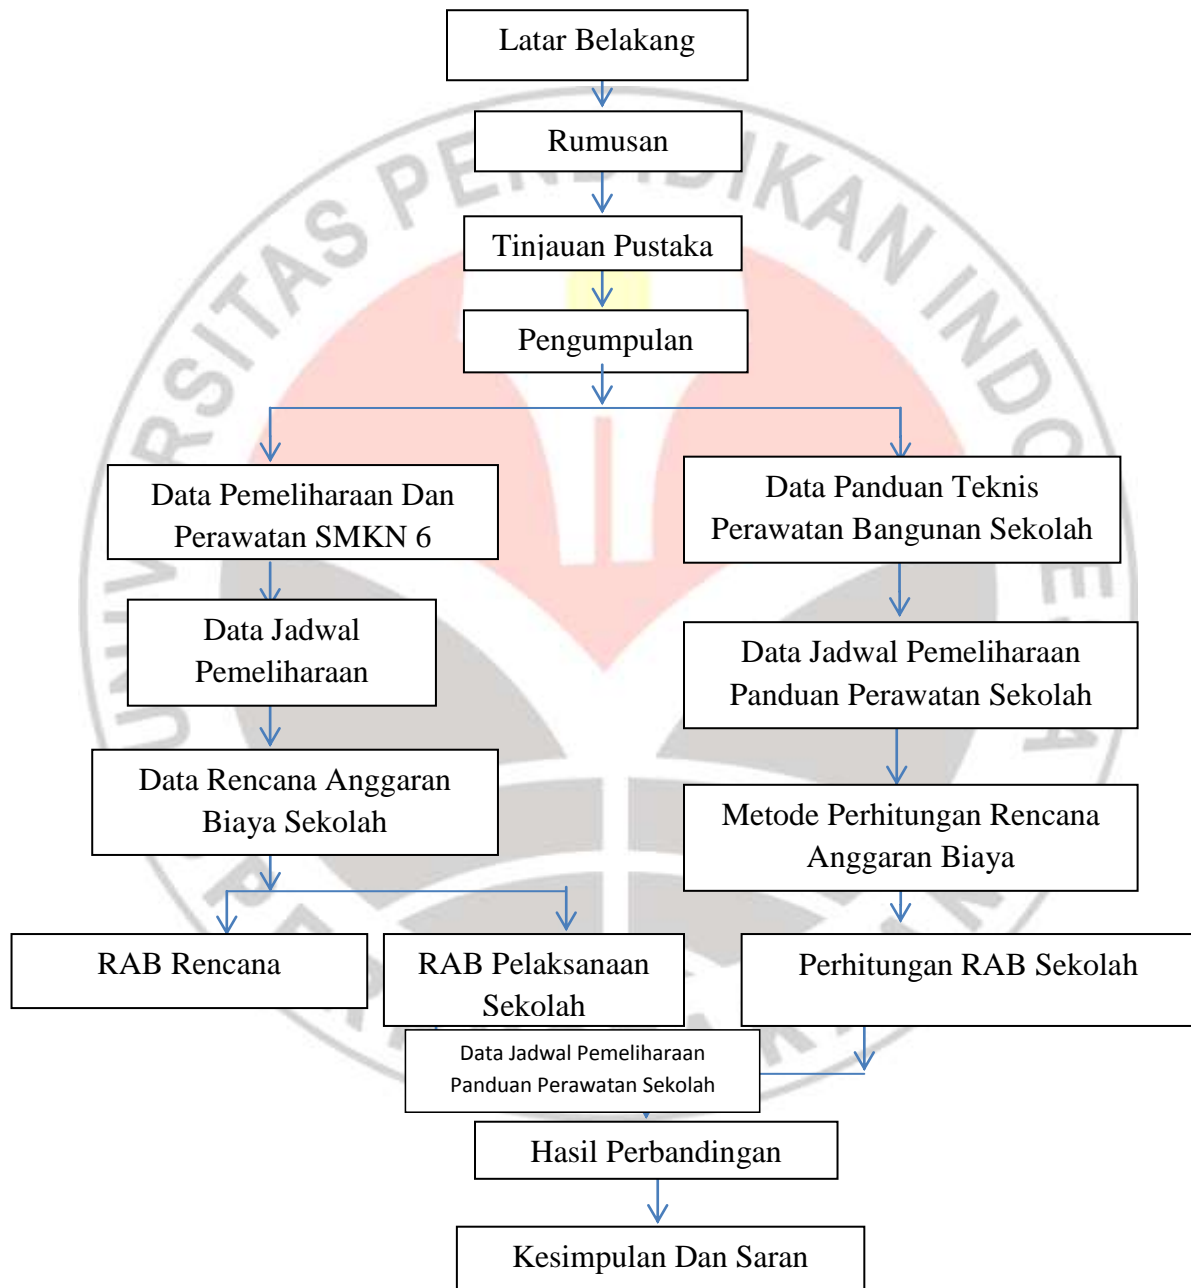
Latar Belakang

Rumusan

Tinjauan Pustaka

Pengumpulan

Data Pemeliharaan Dan Perawatan SMKN 6

Data Panduan Teknis Perawatan Bangunan Sekolah

Data Jadwal Pemeliharaan

Data Jadwal Pemeliharaan Panduan Perawatan Sekolah

Data Rencana Anggaran Biaya Sekolah

Metode Perhitungan Rencana Anggaran Biaya

RAB Rencana

RAB Pelaksanaan Sekolah

Perhitungan RAB Sekolah

Data Jadwal Pemeliharaan Panduan Perawatan Sekolah

Hasil Perbandingan

Kesimpulan Dan Saran